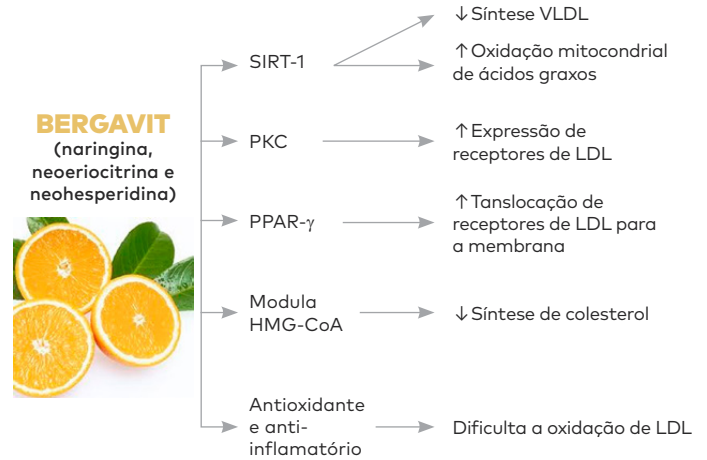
BERGAVIT
(naringina, neoeriocitrina e neohesperidina)

SIRT-1

↓Síntese VLDL

↑Oxidação mitocondrial de ácidos graxos

PKC

↑Expressão de receptores de LDL

PPAR-$\gamma$

↑Tanslocação de receptores de LDL para a membrana

Modula HMG-CoA

↓Síntese de colesterol

Antioxidante e anti-inflamatório

Dificulta a oxidação de LDL